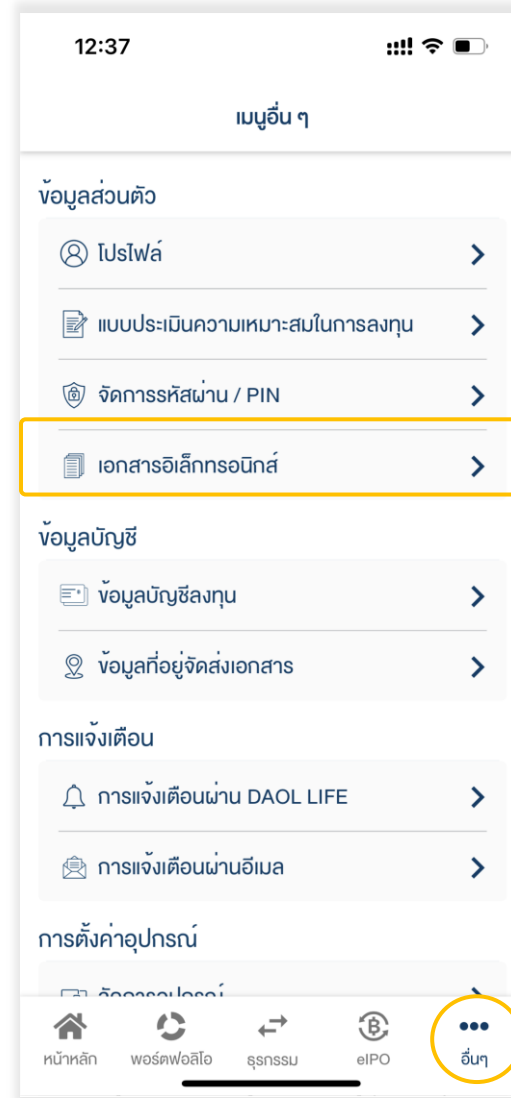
12:37

เมนูอื่น ๆ

ข้อมูลส่วนตัว

โปรไฟล์

แบบประเมินความเหมาะสมในการลงทุน

จัดการรหัสผ่าน / PIN

เอกสารอิเล็กทรอนิกส์

ข้อมูลบัญชี

ข้อมูลบัญชีลงทุน

ข้อมูลที่อยู่จัดส่งเอกสาร

การแจ้งเตือน

การแจ้งเตือนผ่าน DAOL LIFE

การแจ้งเตือนผ่านอีเมล

การตั้งค่าอุปกรณ์

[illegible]

หน้าหลัก พอร์ตฟอลิโอ ธุรกรรม eIPO อื่นๆ